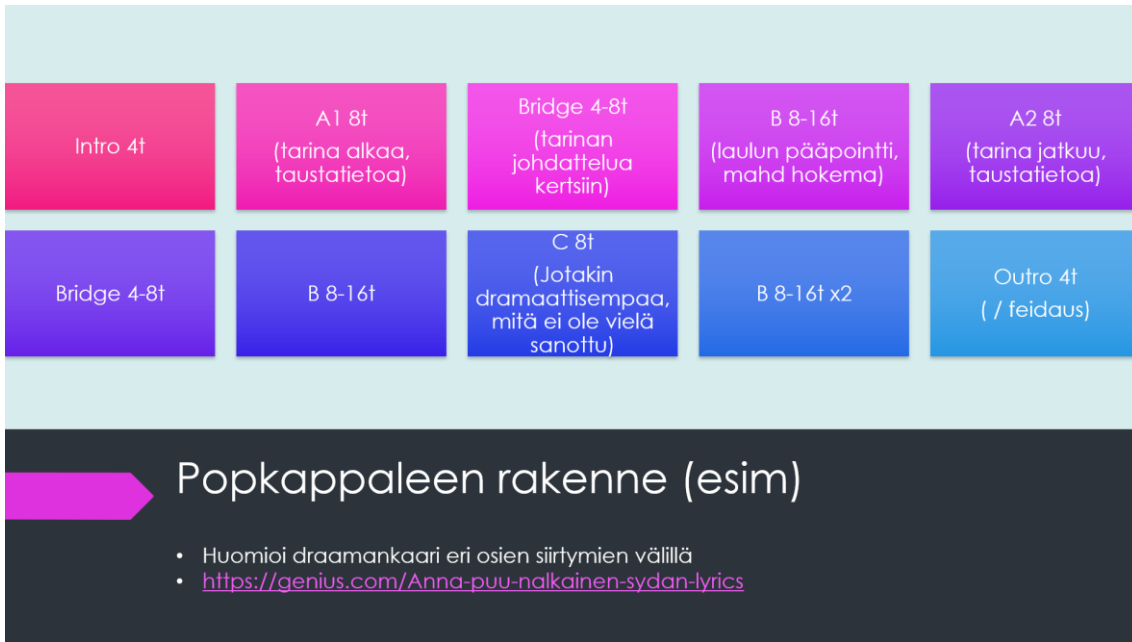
Intro 4t

A1 8t
(tarina alkaa, taustatietoa)

Bridge 4-8t
(tarinan johdattelua kertsiin)

B 8-16t
(laulun pääpointti, mahd hokema)

A2 8t
(tarina jatkuu, taustatietoa)

Bridge 4-8t

B 8-16t

C 8t
(Jotakin dramaattisempaa, mitä ei ole vielä sanottu)

B 8-16t x2

Outro 4t
( / feidaus)

Popkappaleen rakenne (esim)

• Huomioi draamankaari eri osien siirtymien välillä
• https://genius.com/Anna-puu-nalkainen-sydan-lyrics